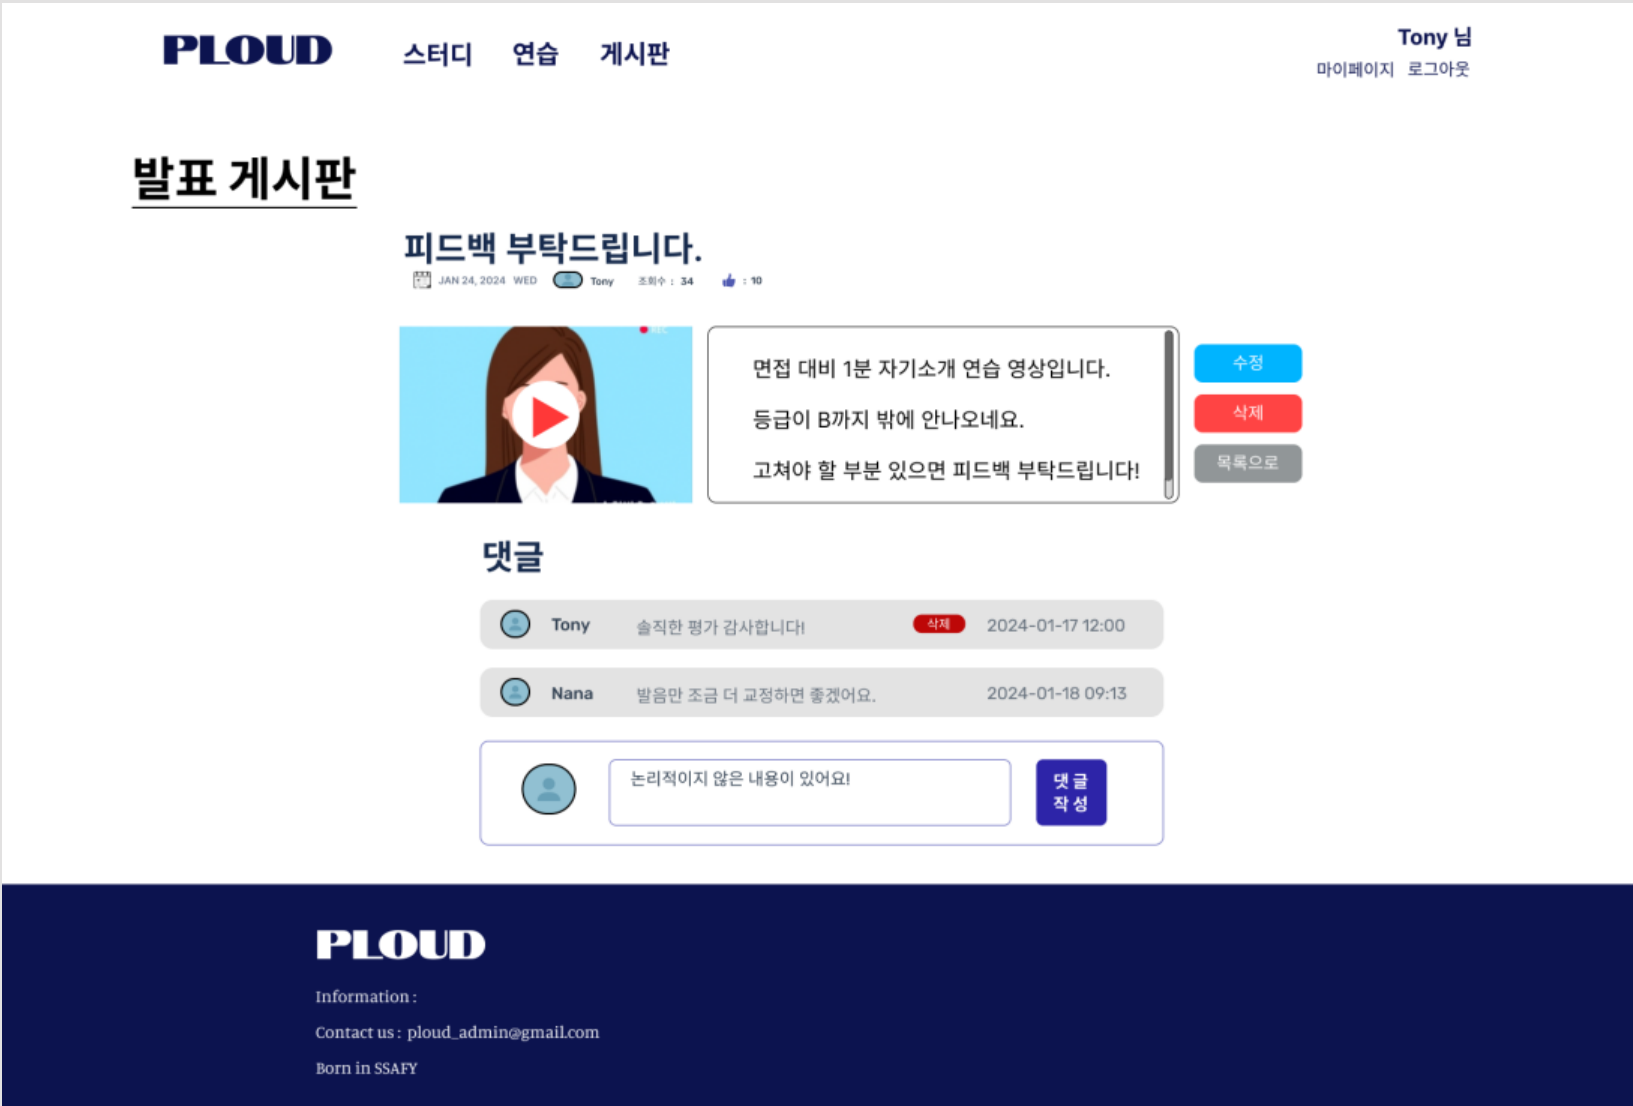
PLOUD 스터디 연습 게시판

Tony 님
마이페이지 로그아웃

발표 게시판

피드백 부탁드립니다.
JAN 24, 2024 WED Tony 조회수 : 34 : 10

면접 대비 1분 자기소개 연습 영상입니다.

등급이 B까지 밖에 안나오네요.

고쳐야 할 부분 있으면 피드백 부탁드립니다!

수정
삭제
목록으로

댓글

| Tony | 솔직한 평가 감사합니다! | 삭제 | 2024-01-17 12:00 |
|---|---|---|---|
| Nana | 발음만 조금 더 교정하면 좋겠어요. | | 2024-01-18 09:13 |

논리적이지 않은 내용이 있어요!
댓글 작성

PLOUD
Information :
Contact us : ploud_admin@gmail.com
Born in SSAFY